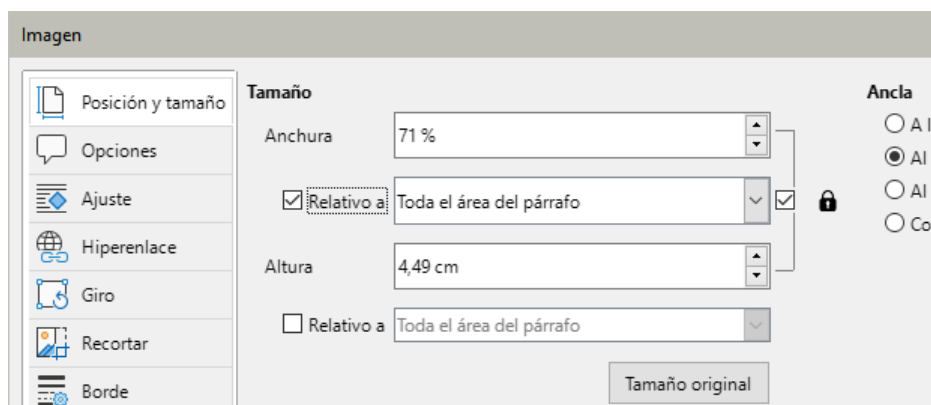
Imagen

Posición y tamaño
Opciones
Ajuste
Hiperenlace
Giro
Recortar
Borde

Tamaño

Anchura 71 %

Relativo a Toda el área del párrafo

Altura 4,49 cm

Relativo a Toda el área del párrafo

Tamaño original

Ancla
A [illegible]
Al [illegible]
Al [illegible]
Co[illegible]